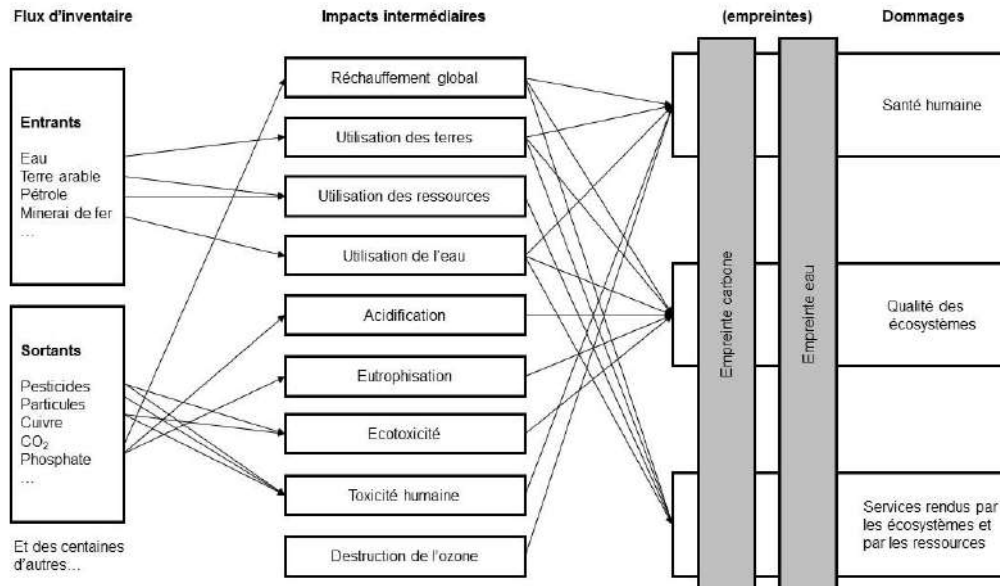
Flux d'inventaire

Impacts intermédiaires

(empreintes)

Dommages

Entrants

Eau
Terre arable
Pétrole
Minerai de fer
...

Sortants

Pesticides
Particules
Cuivre
$CO_2$
Phosphate
...

Et des centaines d'autres...

Réchauffement global

Utilisation des terres

Utilisation des ressources

Utilisation de l'eau

Acidification

Eutrophisation

Ecotoxicité

Toxicité humaine

Destruction de l'ozone

Empreinte carbone

Empreinte eau

Santé humaine

Qualité des écosystèmes

Services rendus par les écosystèmes et par les ressources